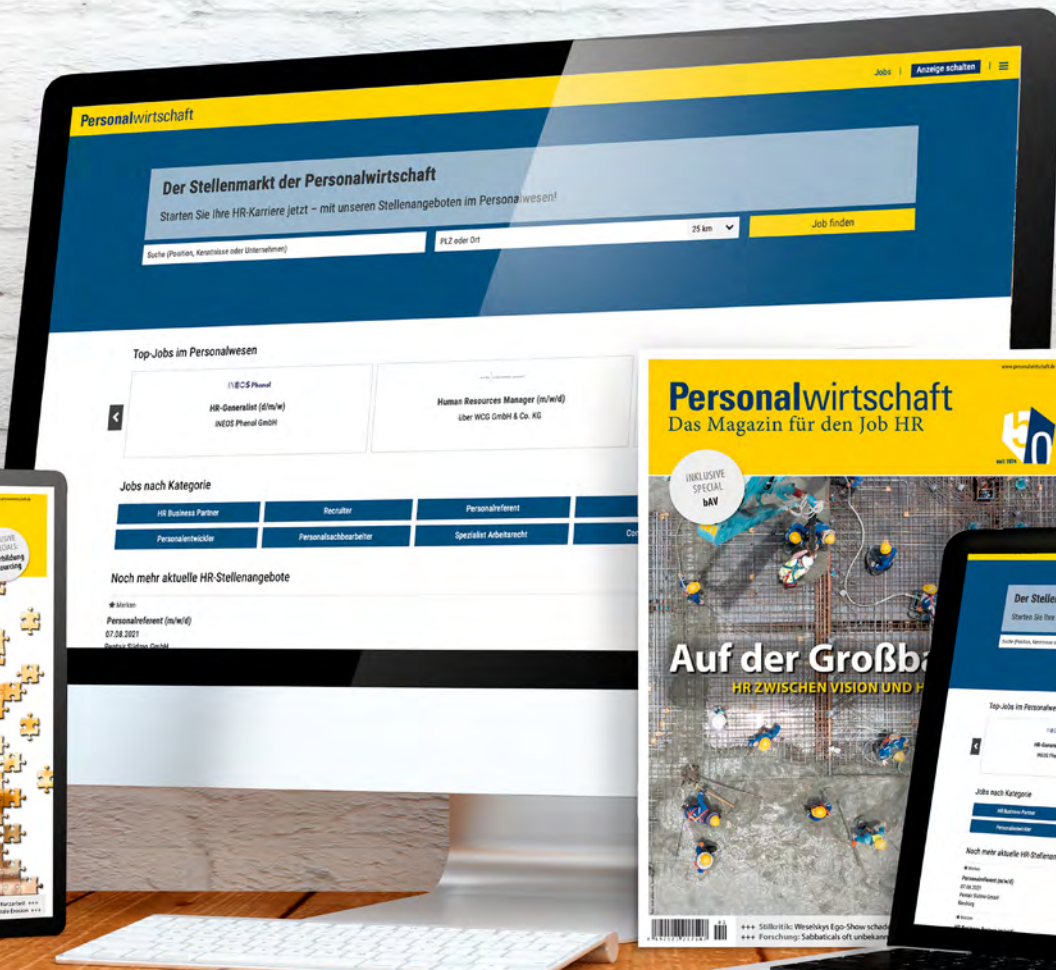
Jobs | Anzeige schalten | ≡

Personalwirtschaft

Der Stellenmarkt der Personalwirtschaft

Starten Sie Ihre HR-Karriere jetzt – mit unseren Stellenangeboten im Personalwesen!

Suche (Position, Kenntnisse oder Unternehmen)

PLZ oder Ort

25 km

Job finden

Top-Jobs im Personalwesen

INEOS Phenol

HR-Generalist (d/m/w)
INEOS Phenol GmbH

Human Resources Manager (m/w/d)
über WCG GmbH & Co. KG

Jobs nach Kategorie

HR Business Partner | Recruiter | Personalreferent
Personalentwickler | Personalsachbearbeiter | Spezialist Arbeitsrecht

Noch mehr aktuelle HR-Stellenangebote

Merken

Personalreferent (m/w/d)
07.08.2021
Pentax Rütten GmbH

www.personalwirtschaft.de

Personalwirtschaft
Das Magazin für den Job HR

50 seit 1974

INKLUSIVE SPECIAL bAV

Auf der Großba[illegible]

HR ZWISCHEN VISION UND H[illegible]

+++ Stilkritik: Weselskys Ego-Show schade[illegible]
+++ Forschung: Sabbaticals oft unbekann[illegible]

Der Steller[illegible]
Starten Sie Ihre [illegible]

Top-Jobs im Personalwe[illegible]

Jobs nach Kategorie

HR Business Partner
Personalentwickler

Noch mehr aktuelle HR-Stellenan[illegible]

Personalreferent (m/w/d)
07.08.2021
Pentax Rütten GmbH
Hamburg